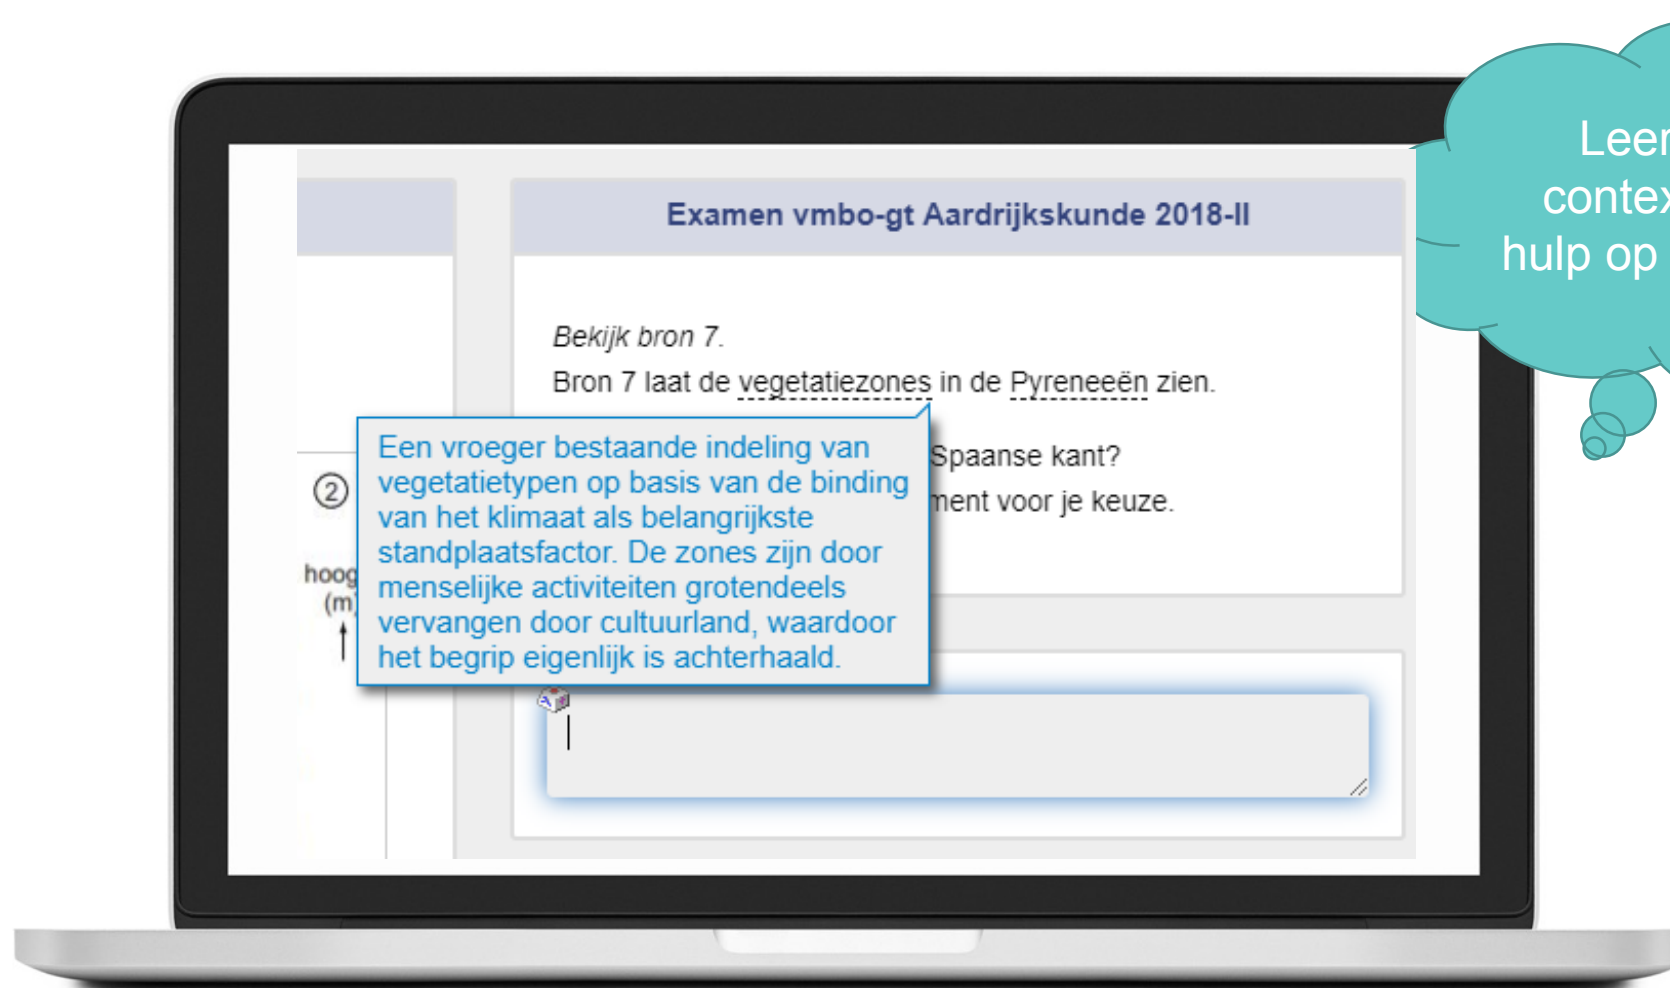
Leer
contex
hulp op

Examen vmbo-gt Aardrijkskunde 2018-II

Bekijk bron 7.
Bron 7 laat de vegetatiezones in de Pyreneeën zien.

Spaanse kant?
ment voor je keuze.

Een vroeger bestaande indeling van vegetatietypen op basis van de binding van het klimaat als belangrijkste standplaatsfactor. De zones zijn door menselijke activiteiten grotendeels vervangen door cultuurland, waardoor het begrip eigenlijk is achterhaald.

2

hoog
(m)